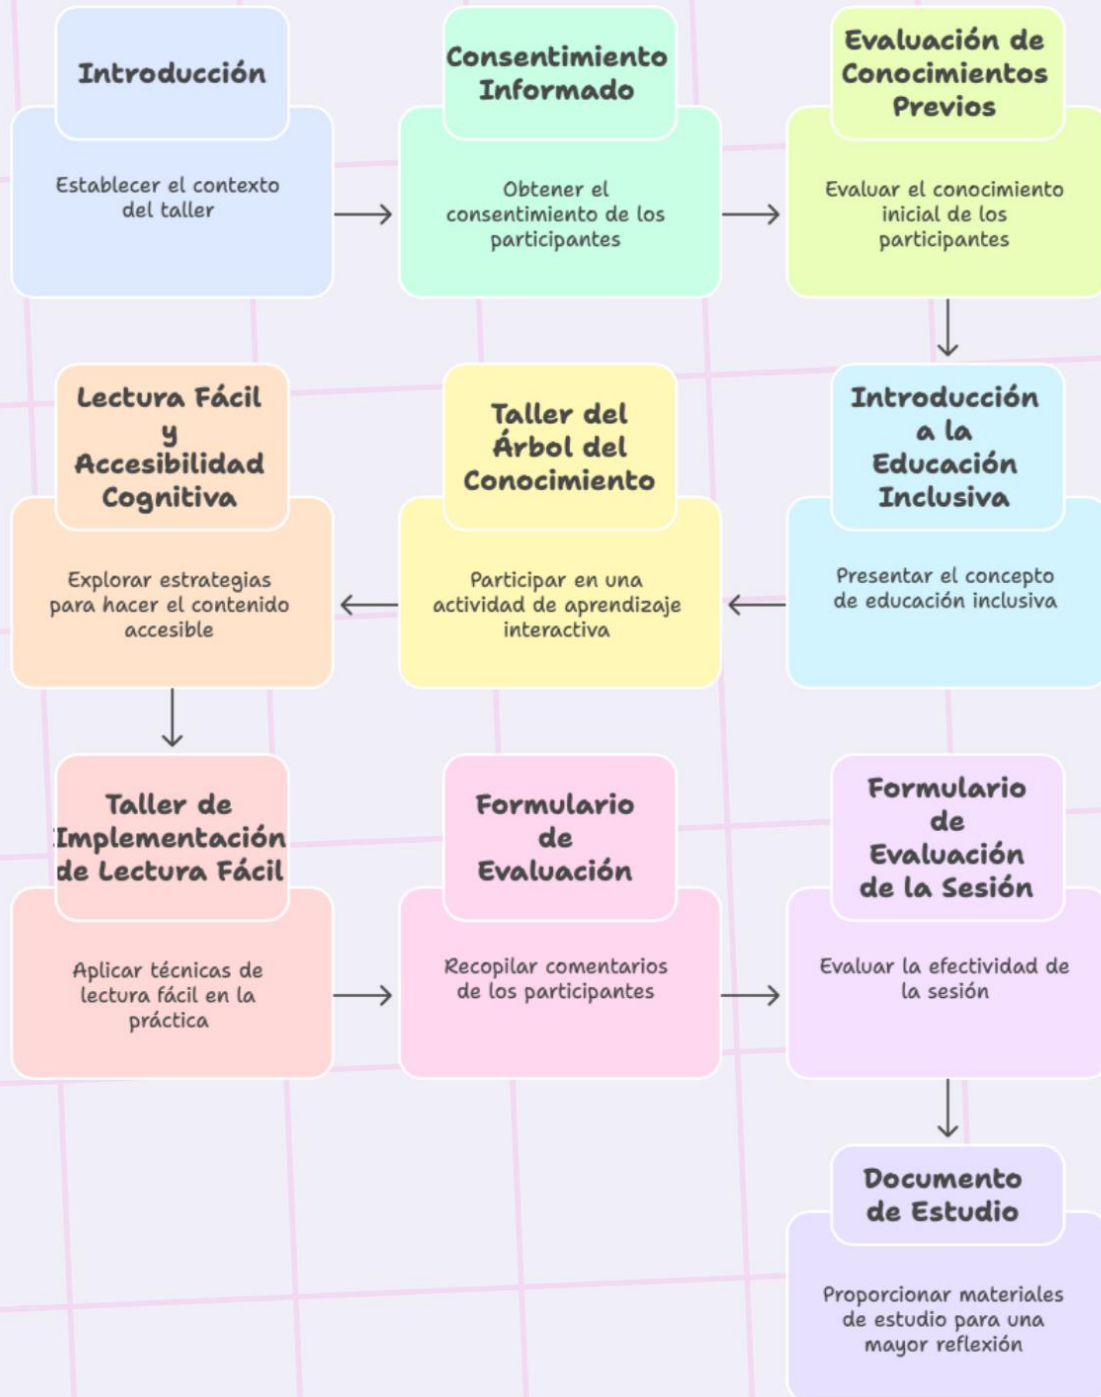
Introducción

Establecer el contexto del taller

Consentimiento Informado

Obtener el consentimiento de los participantes

Evaluación de Conocimientos Previos

Evaluar el conocimiento inicial de los participantes

Introducción a la Educación Inclusiva

Presentar el concepto de educación inclusiva

Taller del Árbol del Conocimiento

Participar en una actividad de aprendizaje interactiva

Lectura Fácil y Accesibilidad Cognitiva

Explorar estrategias para hacer el contenido accesible

Taller de Implementación de Lectura Fácil

Aplicar técnicas de lectura fácil en la práctica

Formulario de Evaluación

Recopilar comentarios de los participantes

Formulario de Evaluación de la Sesión

Evaluar la efectividad de la sesión

Documento de Estudio

Proporcionar materiales de estudio para una mayor reflexión